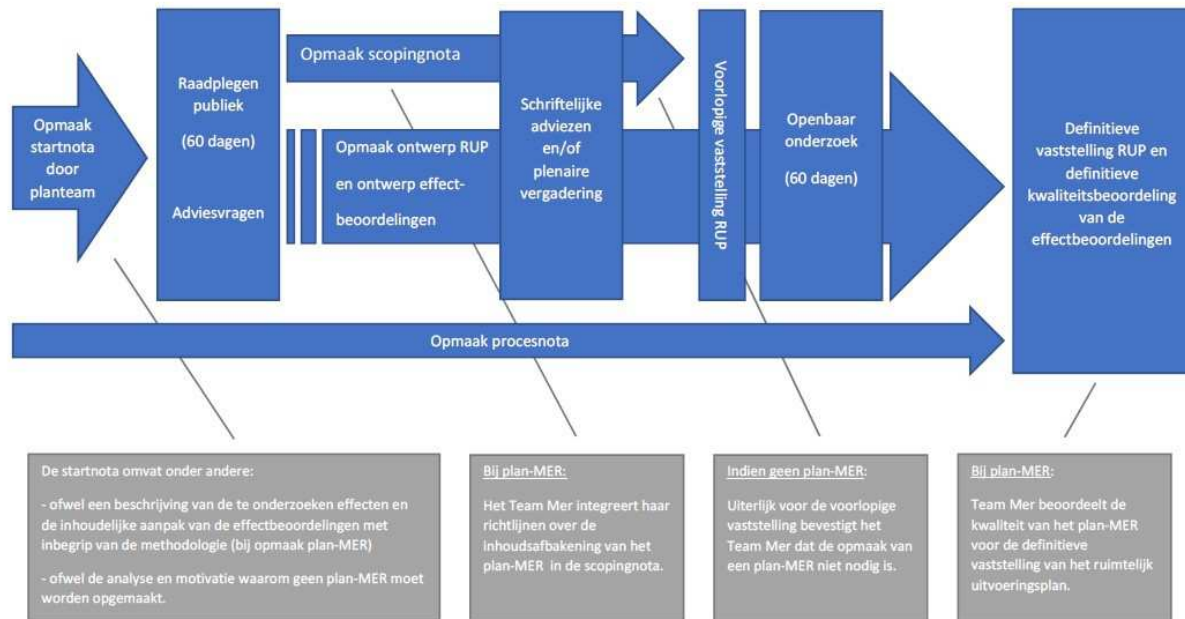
Opmaak startnota door planteam

Raadplegen publiek

(60 dagen)

Adviesvragen

Opmaak scopingnota

Opmaak ontwerp RUP en ontwerp effectbeoordelingen

Schriftelijke adviezen en/of plenaire vergadering

Voorlopige vaststelling RUP

Openbaar onderzoek

(60 dagen)

Definitieve vaststelling RUP en definitieve kwaliteitsbeoordeling van de effectbeoordelingen

Opmaak procesnota

De startnota omvat onder andere:

- ofwel een beschrijving van de te onderzoeken effecten en de inhoudelijke aanpak van de effectbeoordelingen met inbegrip van de methodologie (bij opmaak plan-MER)

- ofwel de analyse en motivatie waarom geen plan-MER moet worden opgemaakt.

Bij plan-MER:

Het Team Mer integreert haar richtlijnen over de inhoudsafbakening van het plan-MER in de scopingnota.

Indien geen plan-MER:

Uiterlijk voor de voorlopige vaststelling bevestigt het Team Mer dat de opmaak van een plan-MER niet nodig is.

Bij plan-MER:

Team Mer beoordeelt de kwaliteit van het plan-MER voor de definitieve vaststelling van het ruimtelijk uitvoeringsplan.